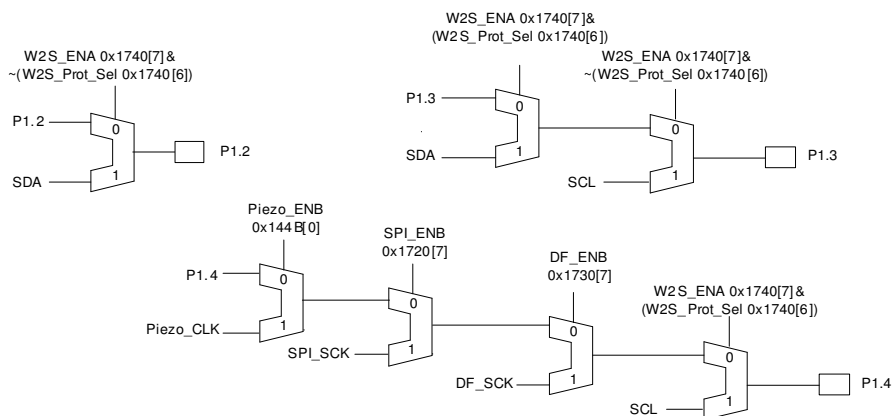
W2S_ENA 0x1740[7]&
(W2S_Prot_Sel 0x1740[6])

W2S_ENA 0x1740[7]&
~(W2S_Prot_Sel 0x1740[6])

P1.2
0
1
SDA
P1.2

W2S_ENA 0x1740[7]&
~(W2S_Prot_Sel 0x1740[6])

P1.3
0
1
SDA
0
1
SCL
P1.3

Piezo_ENB
0x144B[0]

SPI_ENB
0x1720[7]

DF_ENB
0x1730[7]

W2S_ENA 0x1740[7]&
(W2S_Prot_Sel 0x1740[6])

P1.4
0
1
Piezo_CLK
0
1
SPI_SCK
0
1
DF_SCK
0
1
SCL
P1.4